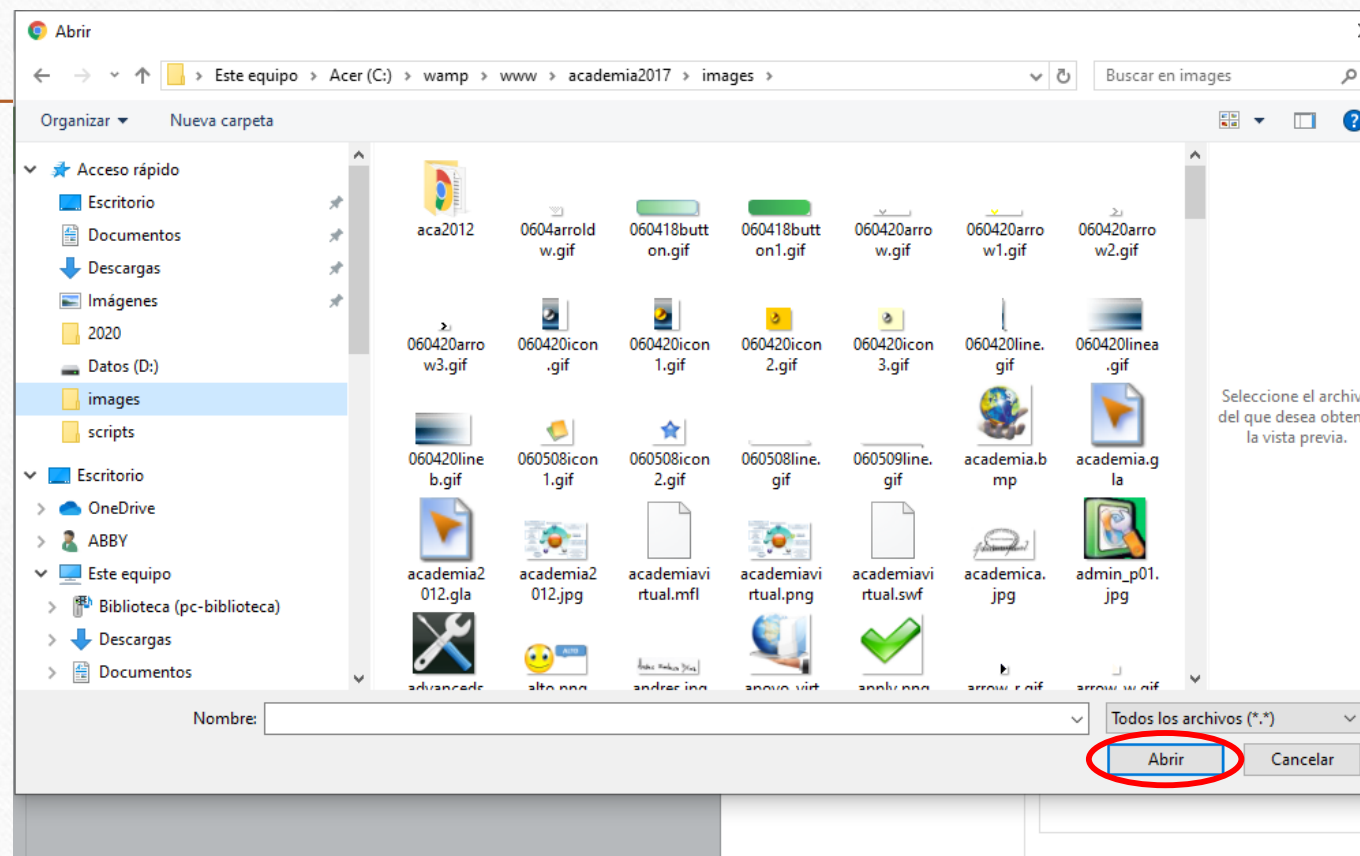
Abrir

Este equipo > Acer (C:) > wamp > www > academia2017 > images

Buscar en images

Organizar ▾ Nueva carpeta

Acceso rápido
Escritorio
Documentos
Descargas
Imágenes
2020
Datos (D:)
images
scripts
Escritorio
OneDrive
ABBY
Este equipo
Biblioteca (pc-biblioteca)
Descargas
Documentos

aca2012
0604arroldw.gif
060418button.gif
060418button1.gif
060420arrow.gif
060420arrow1.gif
060420arrow2.gif
060420arrow3.gif
060420icon.gif
060420icon1.gif
060420icon2.gif
060420icon3.gif
060420line.gif
060420linea.gif
060420lineb.gif
060508icon1.gif
060508icon2.gif
060508line.gif
060509line.gif
academia.bmp
academia.gla
academia2012.gla
academia2012.jpg
academiavirtual.mfl
academiavirtual.png
academiavirtual.swf
academica.jpg
admin_p01.jpg
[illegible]
alto.png
andres.jpg
apoyo_virt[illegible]
apply.png
arrow_r.gif
arrow_w.gif

Seleccione el archiv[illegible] del que desea obten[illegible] la vista previa.

Nombre:
Todos los archivos (*.*)
Abrir
Cancelar